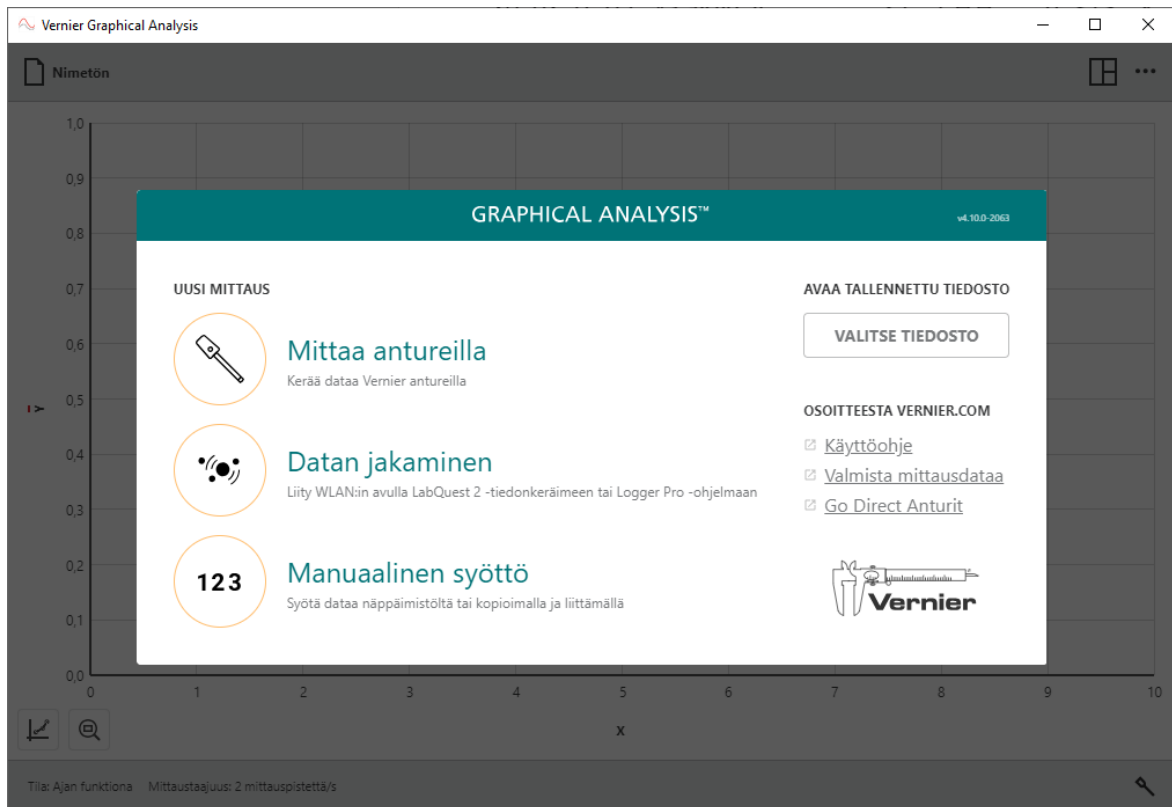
Vernier Graphical Analysis

Nimetön

1,0
0,9
0,8
0,7
0,6
0,5
0,4
0,3
0,2
0,1
0,0

Y

GRAPHICAL ANALYSIS™ v4.10.0-2063

UUSI MITTAUS

Mittaa antureilla
Kerää dataa Vernier antureilla

Datan jakaminen
Liity WLAN:in avulla LabQuest 2 -tiedonkeräimeen tai Logger Pro -ohjelmaan

123

Manuaalinen syöttö
Syötä dataa näppäimistöltä tai kopioimalla ja liittämällä

AVAA TALLENNETTU TIEDOSTO

VALITSE TIEDOSTO

OSOITTEESTA VERNIER.COM

Käyttöohje
Valmista mittausdataa
Go Direct Anturit

Vernier

0 1 2 3 4 5 6 7 8 9 10

X

Tila: Ajan funktiona Mittaustaajuus: 2 mittauspistettä/s